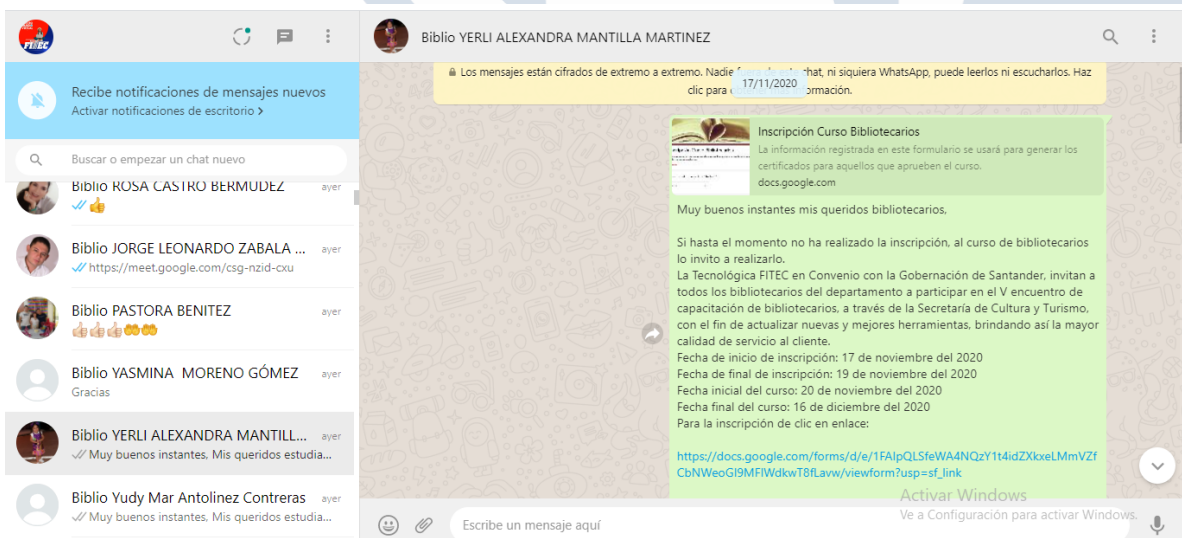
FITEC

Recibe notificaciones de mensajes nuevos
Activar notificaciones de escritorio >

Buscar o empezar un chat nuevo

Biblio ROSA CASTRO BERMUDEZ ayer
👍

Biblio JORGE LEONARDO ZABALA ... ayer
https://meet.google.com/csg-nzid-cxu

Biblio PASTORA BENITEZ ayer
👍🏻👍🏻👍🏻👐👐

Biblio YASMINA MORENO GÓMEZ ayer
Gracias

Biblio YERLI ALEXANDRA MANTILL... ayer
Muy buenos instantes, Mis queridos estudia...

Biblio Yudy Mar Antolinez Contreras ayer
Muy buenos instantes, Mis queridos estudia...

Biblio YERLI ALEXANDRA MANTILLA MARTINEZ

Los mensajes están cifrados de extremo a extremo. Nadie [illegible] chat, ni siquiera WhatsApp, puede leerlos ni escucharlos. Haz clic para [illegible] formación.

17/11/2020

Inscripción Curso Bibliotecarios
La información registrada en este formulario se usará para generar los certificados para aquellos que aprueben el curso.
docs.google.com

Muy buenos instantes mis queridos bibliotecarios,

Si hasta el momento no ha realizado la inscripción, al curso de bibliotecarios lo invito a realizarlo.
La Tecnológica FITEC en Convenio con la Gobernación de Santander, invitan a todos los bibliotecarios del departamento a participar en el V encuentro de capacitación de bibliotecarios, a través de la Secretaría de Cultura y Turismo, con el fin de actualizar nuevas y mejores herramientas, brindando así la mayor calidad de servicio al cliente.
Fecha de inicio de inscripción: 17 de noviembre del 2020
Fecha de final de inscripción: 19 de noviembre del 2020
Fecha inicial del curso: 20 de noviembre del 2020
Fecha final del curso: 16 de diciembre del 2020
Para la inscripción de clic en enlace:

https://docs.google.com/forms/d/e/1FAIpQLSfeWA4NQzY1t4idZXkxeLMmVZfCbNWeoGI9MFIWdkwT8fLavw/viewform?usp=sf_link

Activar Windows
Ve a Configuración para activar Windows.

Escribe un mensaje aquí